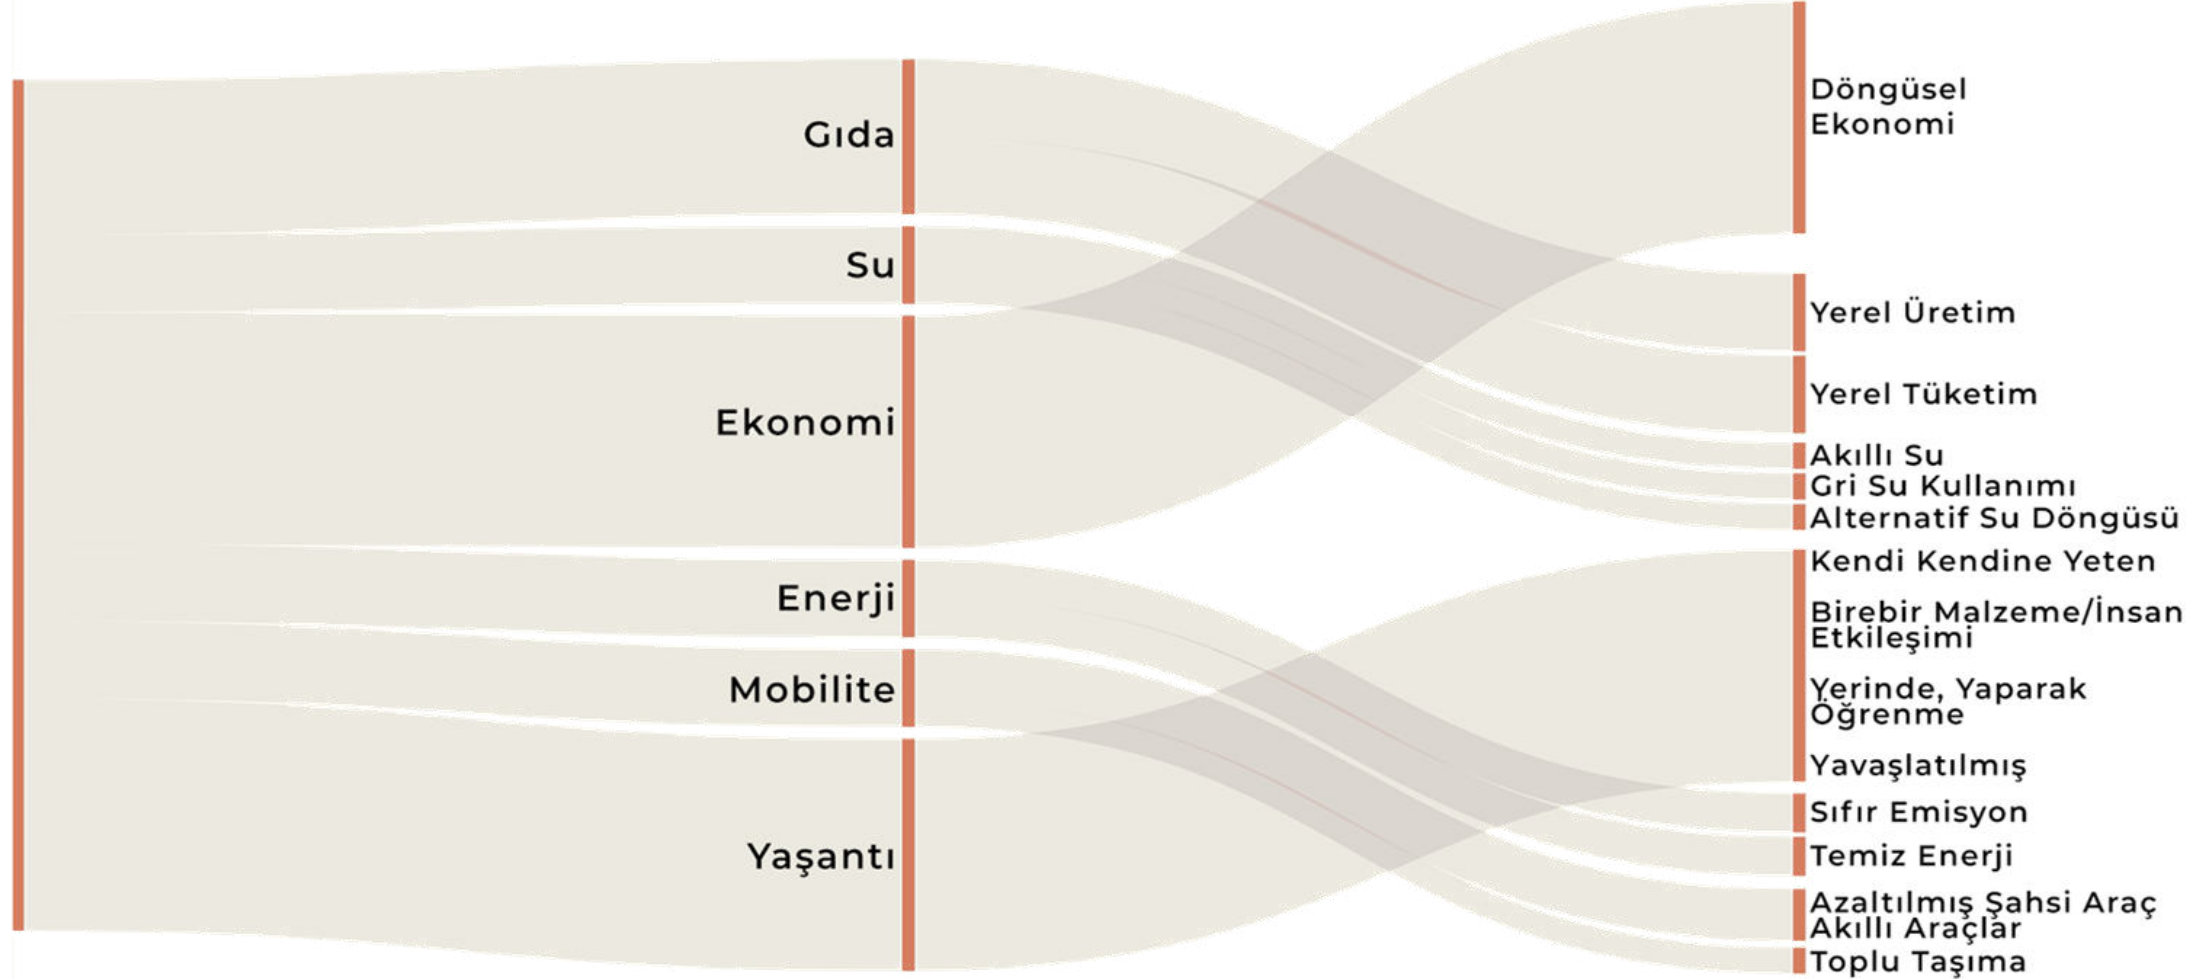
Gıda

Su

Ekonomi

Enerji

Mobilite

Yaşantı

Döngüsel Ekonomi

Yerel Üretim

Yerel Tüketim

Akıllı Su

Gri Su Kullanımı

Alternatif Su Döngüsü

Kendi Kendine Yeten

Birebir Malzeme/İnsan Etkileşimi

Yerinde, Yaparak Öğrenme

Yavaşlatılmış

Sıfır Emisyon

Temiz Enerji

Azaltılmış Şahsi Araç

Akıllı Araçlar

Toplu Taşıma